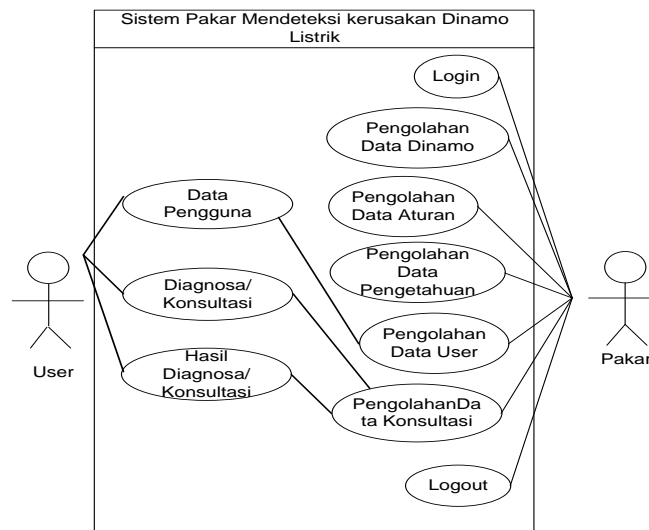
Sistem Pakar Mendeteksi kerusakan Dinamo Listrik

Login

Pengolahan Data Dinamo

Data Pengguna

Pengolahan Data Aturan

Pengolahan Data Pengetahuan

Diagnosa/ Konsultasi

User

Pengolahan Data User

Pakar

Hasil Diagnosa/ Konsultasi

PengolahanData Konsultasi

Logout